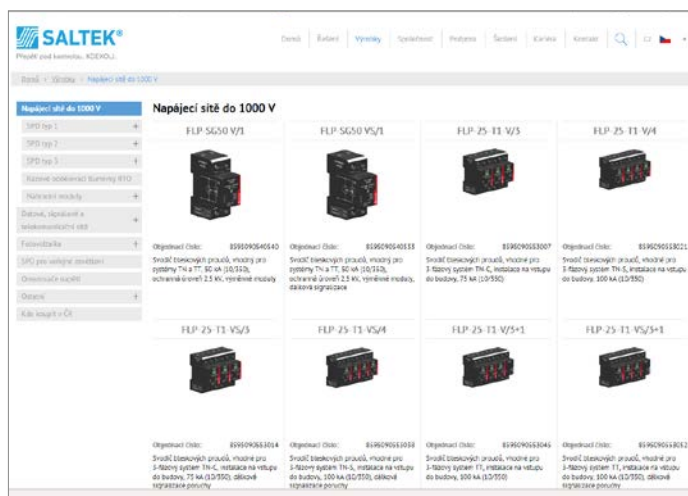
SALTEK®
Přepěť pod kontrolou. KDEKOLI.

Domů | Řešení | Výrobky | Společnost | Podpora | Školení | Kariéra | Kontakt | CZ

Domů > Výrobky > Napájecí sítě do 1000 V

Napájecí sítě do 1000 V
SPD typ 1 +
SPD typ 2 +
SPD typ 3 +
Rozvodné oddělovací tlumivky RTO
Náhradní moduly +
Datové, signálové a telekomunikační sítě +
Fotovoltaika +
SPD pro veřejné osvětlení
Omezovače napětí
Ostatní +
Kde koupit v ČR

Napájecí sítě do 1000 V

FLP-SG50 V/1
Objednací číslo: 8595090540540
Svodič bleskových proudů, vhodný pro systémy TN a TT, 50 kA (10/350), ochranná úroveň 2.5 kV, výměnné moduly

FLP-SG50 VS/1
Objednací číslo: 8595090540533
Svodič bleskových proudů, vhodný pro systémy TN a TT, 50 kA (10/350), ochranná úroveň 2.5 kV, výměnné moduly, dálková signalizace

FLP-25-T1-V/3
Objednací číslo: 8595090553007
Svodič bleskových proudů, vhodný pro 3-fázový systém TN-C, instalace na vstupu do budovy, 75 kA (10/350)

FLP-25-T1-V/4
Objednací číslo: 8595090553021
Svodič bleskových proudů, vhodný pro 3-fázový systém TN-S, instalace na vstupu do budovy, 100 kA (10/350)

FLP-25-T1-VS/3
Objednací číslo: 8595090553014
Svodič bleskových proudů, vhodný pro 3-fázový systém TN-C, instalace na vstupu do budovy, 75 kA (10/350), dálková signalizace poruchy

FLP-25-T1-VS/4
Objednací číslo: 8595090553038
Svodič bleskových proudů, vhodný pro 3-fázový systém TN-S, instalace na vstupu do budovy, 100 kA (10/350), dálková signalizace poruchy

FLP-25-T1-V/3+1
Objednací číslo: 8595090553045
Svodič bleskových proudů, vhodný pro 3-fázový systém TT, instalace na vstupu do budovy, 100 kA (10/350)

FLP-25-T1-VS/3+1
Objednací číslo: 8595090553052
Svodič bleskových proudů, vhodný pro 3-fázový systém TT, instalace na vstupu do budovy, 100 kA (10/350), dálková signalizace poruchy